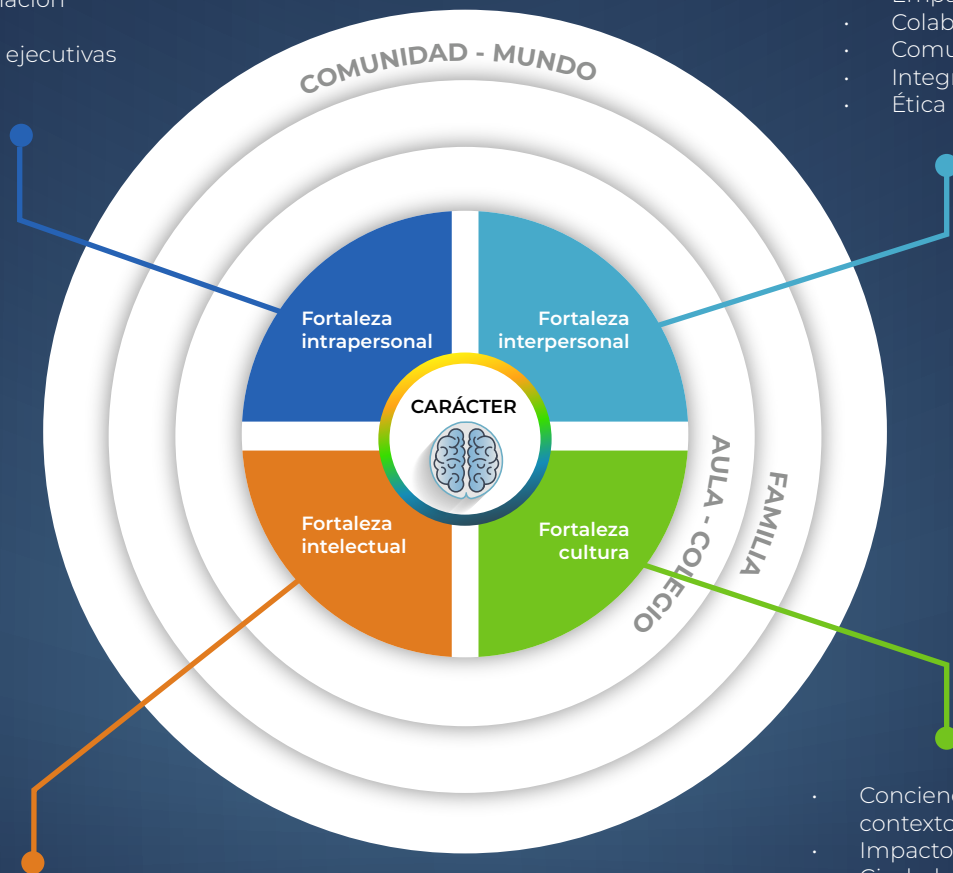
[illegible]ación
ejecutivas

Empa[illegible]
· Colab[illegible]
· Comu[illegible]
· Integ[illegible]
· Ética

COMUNIDAD - MUNDO

Fortaleza intrapersonal

Fortaleza interpersonal

CARÁCTER

Fortaleza intelectual

Fortaleza cultura

AULA - COLEGIO

FAMILIA

· Concien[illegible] contexto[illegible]
· Impacto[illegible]